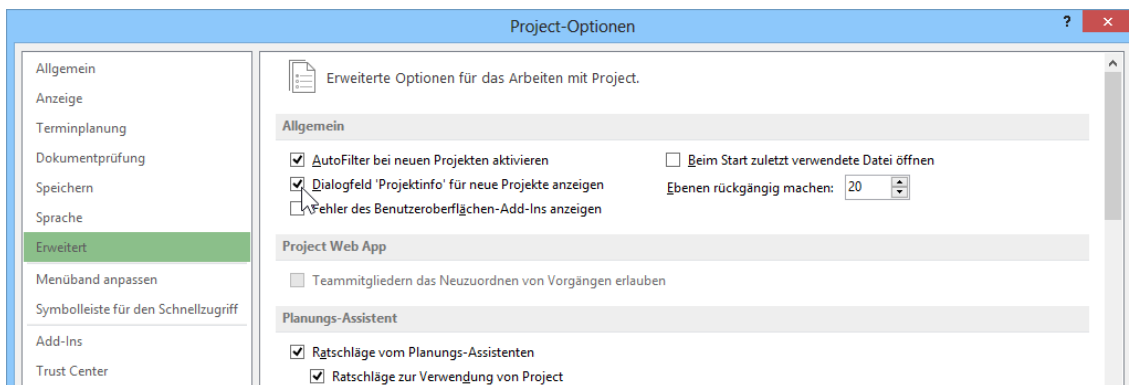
Project-Optionen

?

Allgemein
Anzeige
Terminplanung
Dokumentprüfung
Speichern
Sprache
Erweitert
Menüband anpassen
Symbolleiste für den Schnellzugriff
Add-Ins
Trust Center

Erweiterte Optionen für das Arbeiten mit Project.

Allgemein

AutoFilter bei neuen Projekten aktivieren
Dialogfeld 'Projektinfo' für neue Projekte anzeigen
Fehler des Benutzeroberflächen-Add-Ins anzeigen
Beim Start zuletzt verwendete Datei öffnen
Ebenen rückgängig machen: 20

Project Web App

Teammitgliedern das Neuzuordnen von Vorgängen erlauben

Planungs-Assistent

Ratschläge vom Planungs-Assistenten
Ratschläge zur Verwendung von Project